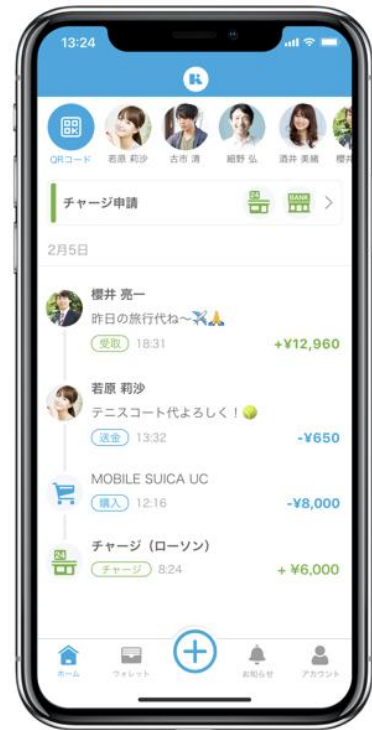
13:24

QRコード
若原 莉沙
古市 清
細野 弘
酒井 美緒
櫻井

チャージ申請
24
BANK

2月5日

櫻井 亮一
昨日の旅行代ね〜
受取 18:31
+¥12,960

若原 莉沙
テニスコート代よろしく！
送金 13:32
-¥650

MOBILE SUICA UC
購入 12:16
-¥8,000

24
チャージ（ローソン）
チャージ 8:24
+ ¥6,000

ホーム
ウォレット
お知らせ
アカウント